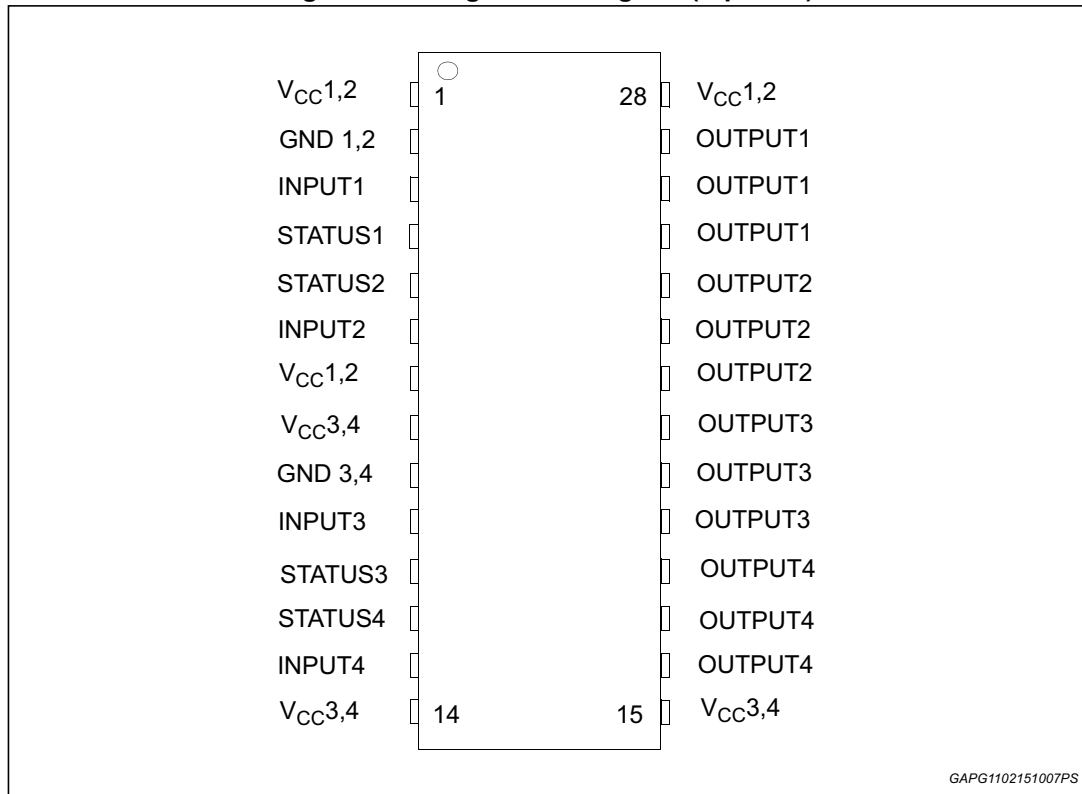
$V_{CC}1,2$
1
28
$V_{CC}1,2$
GND 1,2
OUTPUT1
INPUT1
OUTPUT1
STATUS1
OUTPUT1
STATUS2
OUTPUT2
INPUT2
OUTPUT2
$V_{CC}1,2$
OUTPUT2
$V_{CC}3,4$
OUTPUT3
GND 3,4
OUTPUT3
INPUT3
OUTPUT3
STATUS3
OUTPUT4
STATUS4
OUTPUT4
INPUT4
OUTPUT4
$V_{CC}3,4$
14
15
$V_{CC}3,4$

GAPG1102151007PS